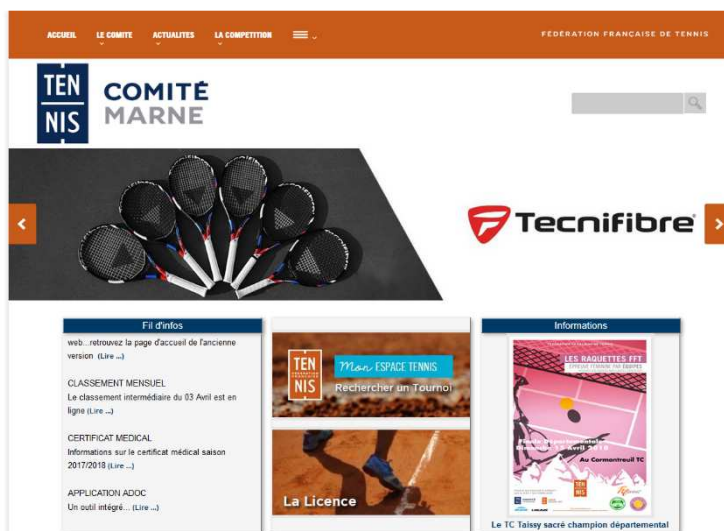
ACCUEIL LE COMITE LA COMPETITION ACTUALITES FÉDÉRATION FRANÇAISE DE TENNIS

TEN NIS COMITÉ MARNE

Tecnifibre

Fil d'infos

web...retrouvez la page d'accueil de l'ancienne version (Lire ...)

CLASSEMENT MENSUEL
Le classement intermédiaire du 03 Avril est en ligne (Lire ...)

CERTIFICAT MEDICAL
Informations sur le certificat médical saison 2017/2018 (Lire ...)

APPLICATION ADOC
Un outil intégré... (Lire ...)

TEN NIS
Mon ESPACE TENNIS
Rechercher un Tournoi

La Licence

Informations

LES RAQUETTES FFT
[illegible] Avril 2018
Au Cormontreuil TC

Le TC Taissy sacré champion départemental